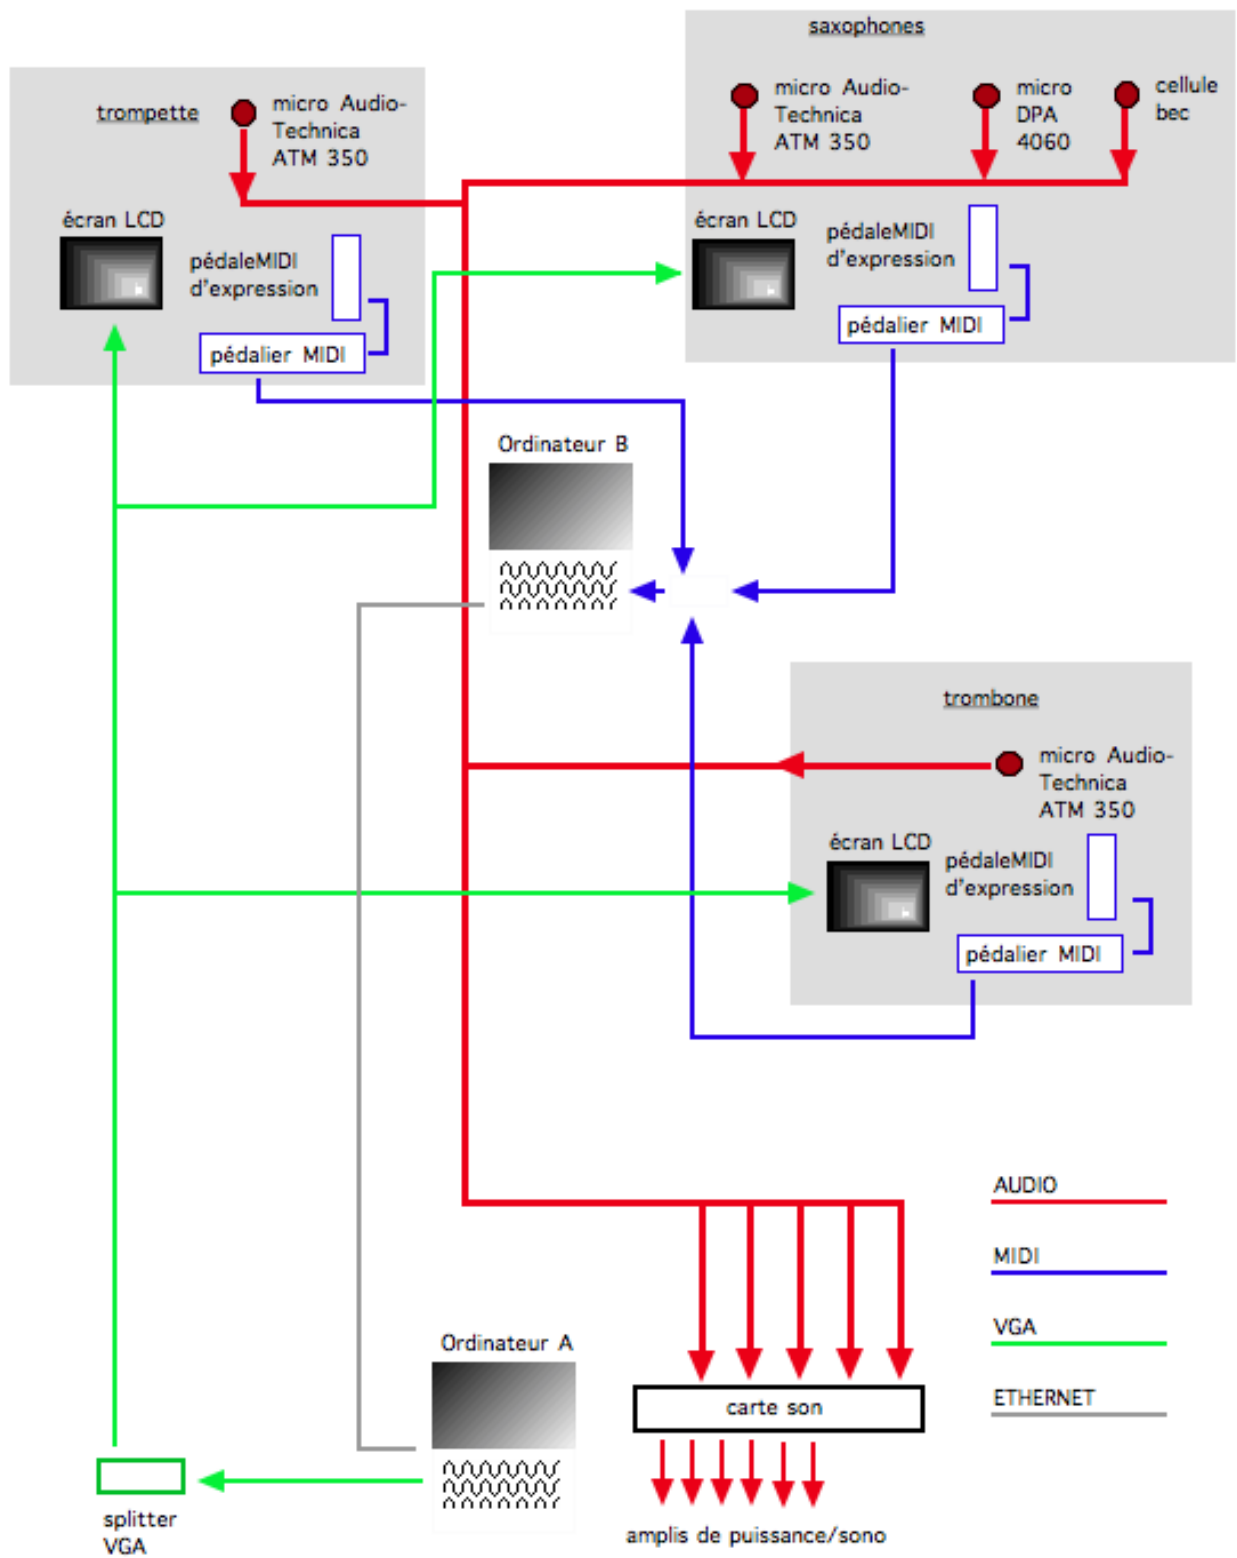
saxophones

micro Audio-Technica ATM 350

micro DPA 4060

cellule bec

trompette

micro Audio-Technica ATM 350

écran LCD

pédaleMIDI d'expression

pédalier MIDI

écran LCD

pédaleMIDI d'expression

pédalier MIDI

Ordinateur B

trombone

micro Audio-Technica ATM 350

écran LCD

pédaleMIDI d'expression

pédalier MIDI

AUDIO

MIDI

VGA

ETHERNET

Ordinateur A

carte son

amplis de puissance/sono

splitter VGA